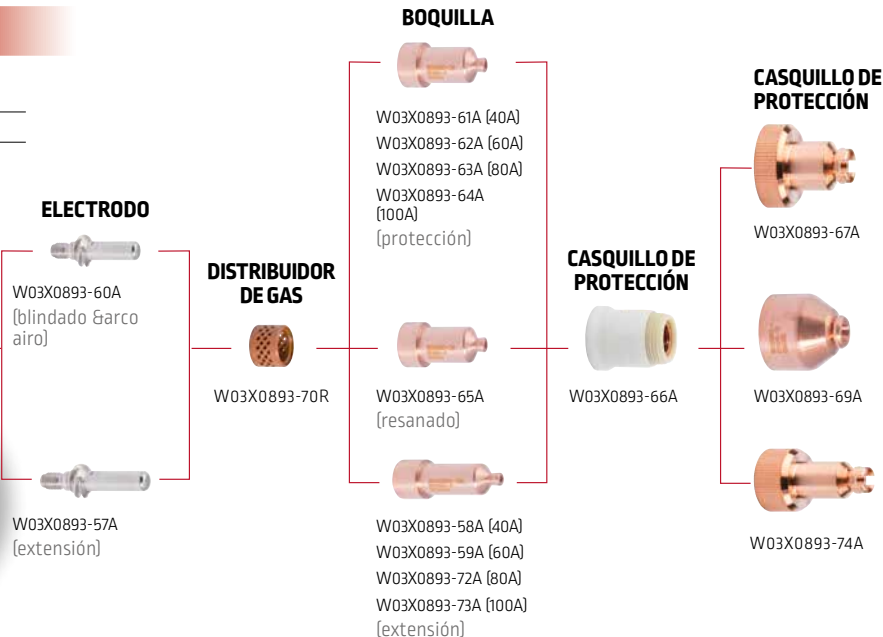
BOQUILLA

W03X0893-61A (40A)
W03X0893-62A (60A)
W03X0893-63A (80A)
W03X0893-64A (100A)
(protección)

CASQUILLO DE PROTECCIÓN

ELECTRODO

W03X0893-60A
(blindado &arco airo)

DISTRIBUIDOR DE GAS

W03X0893-70R

W03X0893-65A
(resanado)

CASQUILLO DE PROTECCIÓN

W03X0893-66A

W03X0893-67A

W03X0893-69A

W03X0893-74A

W03X0893-57A
(extensión)

W03X0893-58A (40A)
W03X0893-59A (60A)
W03X0893-72A (80A)
W03X0893-73A (100A)
(extensión)